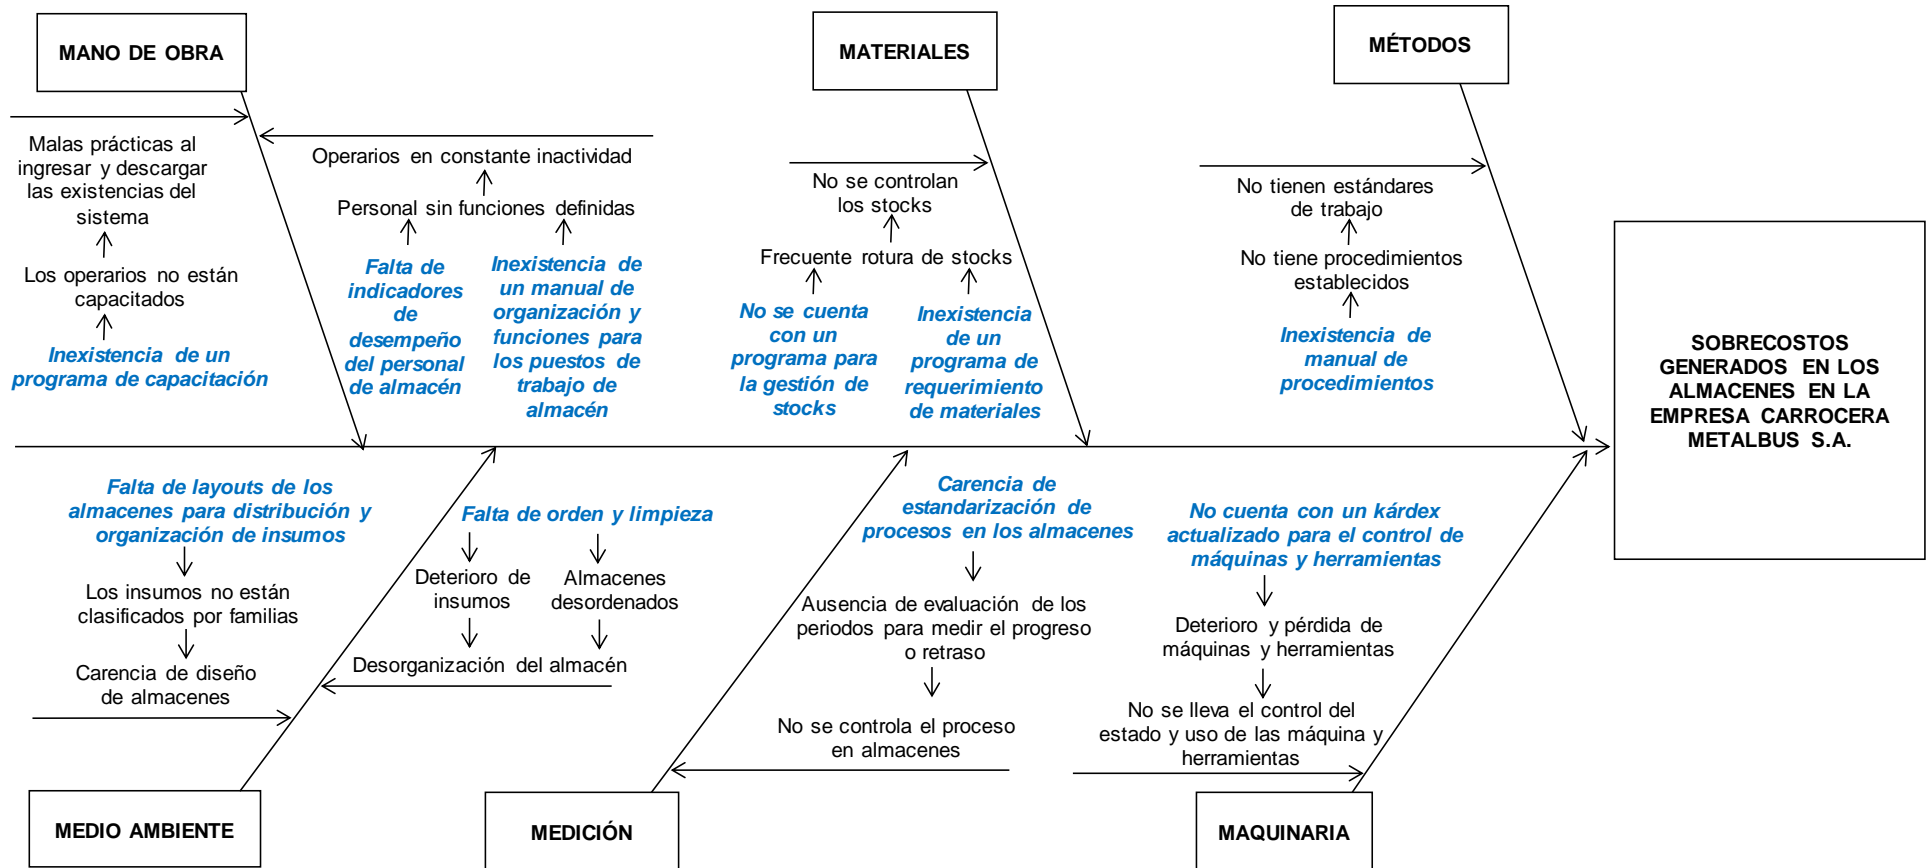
MANO DE OBRA

Malas prácticas al ingresar y descargar las existencias del sistema

Los operarios no están capacitados

Inexistencia de un programa de capacitación

Operarios en constante inactividad

Personal sin funciones definidas

Falta de indicadores de desempeño del personal de almacén

Inexistencia de un manual de organización y funciones para los puestos de trabajo de almacén

MATERIALES

No se controlan los stocks

Frecuente rotura de stocks

No se cuenta con un programa para la gestión de stocks

Inexistencia de un programa de requerimiento de materiales

MÉTODOS

No tienen estándares de trabajo

No tiene procedimientos establecidos

Inexistencia de manual de procedimientos

SOBRECOSTOS GENERADOS EN LOS ALMACENES EN LA EMPRESA CARROCERA METALBUS S.A.

Falta de layouts de los almacenes para distribución y organización de insumos

Los insumos no están clasificados por familias

Carencia de diseño de almacenes

Falta de orden y limpieza

Deterioro de insumos

Almacenes desordenados

Desorganización del almacén

MEDIO AMBIENTE

Carencia de estandarización de procesos en los almacenes

Ausencia de evaluación de los periodos para medir el progreso o retraso

No se controla el proceso en almacenes

MEDICIÓN

No cuenta con un kárdex actualizado para el control de máquinas y herramientas

Deterioro y pérdida de máquinas y herramientas

No se lleva el control del estado y uso de las máquina y herramientas

MAQUINARIA